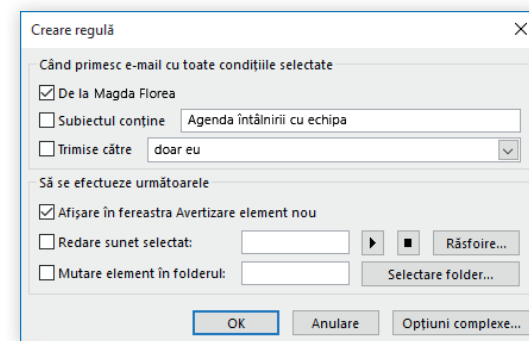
Creare regulă
X

Când primesc e-mail cu toate condițiile selectate

De la Magda Florea

Subiectul conține
Agenda întâlnirii cu echipa

Trimise către
doar eu

Să se efectueze următoarele

Afișare în fereastra Avertizare element nou

Redare sunet selectat:
Răsfoire...

Mutare element în folderul:
Selectare folder...

OK
Anulare
Opțiuni complexe...